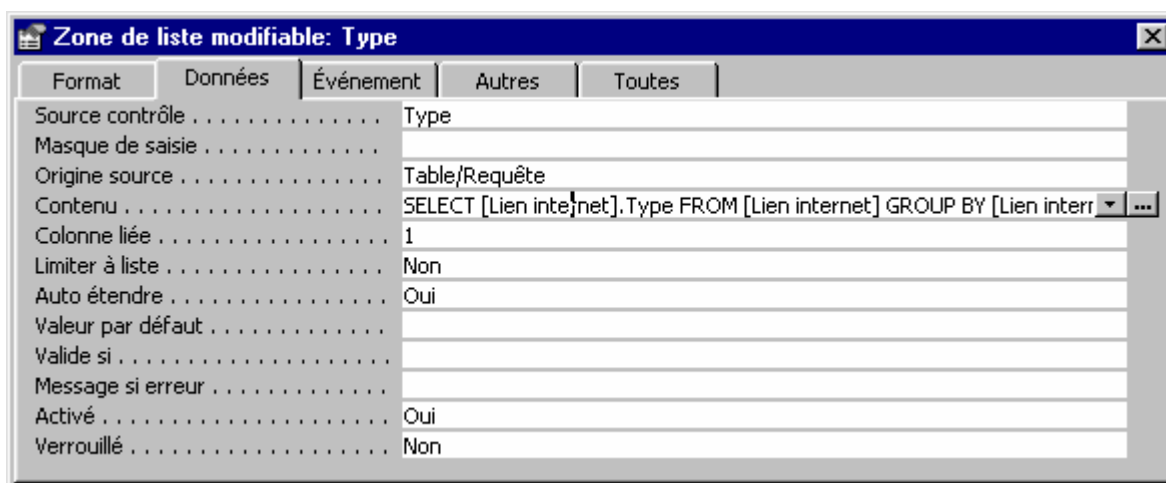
Zone de liste modifiable: Type

Format | Données | Événement | Autres | Toutes

| | |
|---|---|
| Source contrôle . . . . . . . . . . . . . . . | Type |
| Masque de saisie . . . . . . . . . . . . . | |
| Origine source . . . . . . . . . . . . . . | Table/Requête |
| Contenu . . . . . . . . . . . . . . . . . . . . | SELECT [Lien internet].Type FROM [Lien internet] GROUP BY [Lien interr |
| Colonne liée . . . . . . . . . . . . . . . . | 1 |
| Limiter à liste . . . . . . . . . . . . . . . | Non |
| Auto étendre . . . . . . . . . . . . . . . | Oui |
| Valeur par défaut . . . . . . . . . . . . | |
| Valide si . . . . . . . . . . . . . . . . . . . | |
| Message si erreur . . . . . . . . . . . . | |
| Activé . . . . . . . . . . . . . . . . . . . . | Oui |
| Verrouillé . . . . . . . . . . . . . . . . . . | Non |